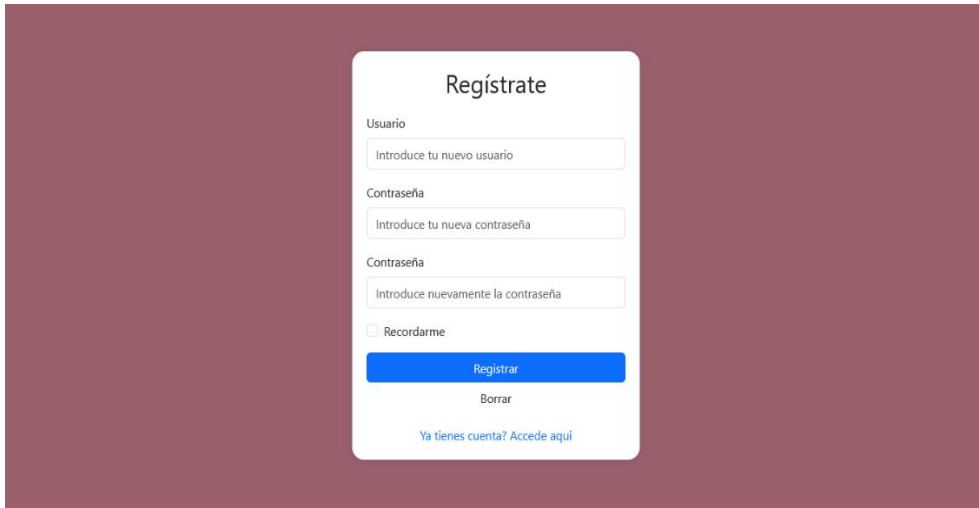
Regístrate

Usuario

Introduce tu nuevo usuario

Contraseña

Introduce tu nueva contraseña

Contraseña

Introduce nuevamente la contraseña

Recordarme

Registrar

Borrar

Ya tienes cuenta? Accede aqui